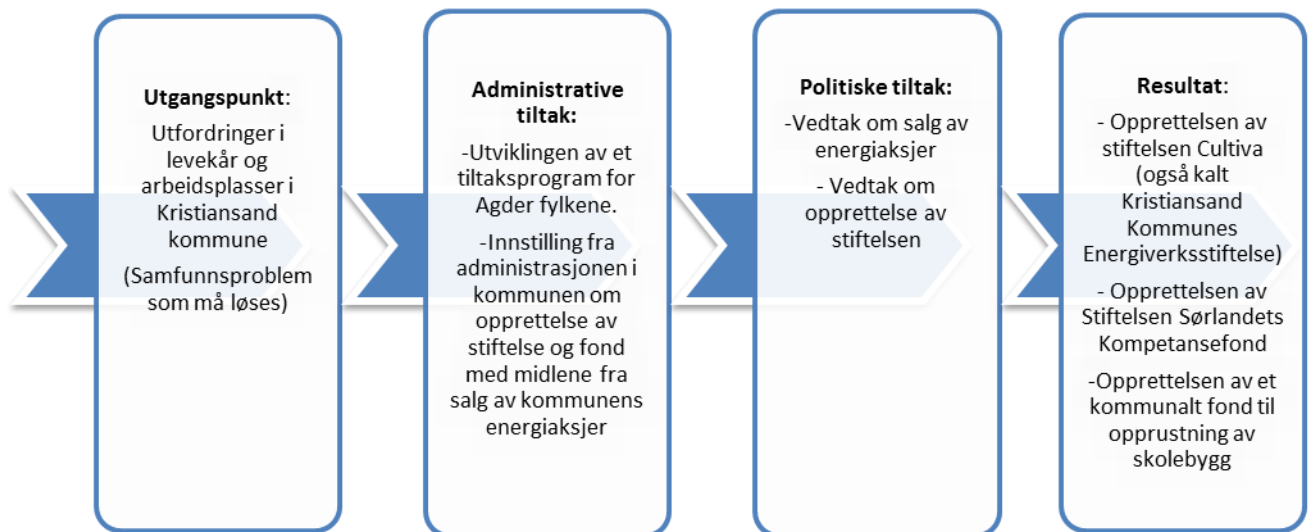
**Utgangspunkt**:

Utfordringer i levekår og arbeidsplasser i Kristiansand kommune

(Samfunnsproblem som må løses)

**Administrative tiltak:**

-Utviklingen av et tiltaksprogram for Agder fylkene.

-Innstilling fra administrasjonen i kommunen om opprettelse av stiftelse og fond med midlene fra salg av kommunens energiaksjer

**Politiske tiltak:**

-Vedtak om salg av energiaksjer

- Vedtak om opprettelse av stiftelsen

**Resultat**:

- Opprettelsen av stiftelsen Cultiva (også kalt Kristiansand Kommunes Energiverksstiftelse)

- Opprettelsen av Stiftelsen Sørlandets Kompetansefond

-Opprettelsen av et kommunalt fond til opprustning av skolebygg